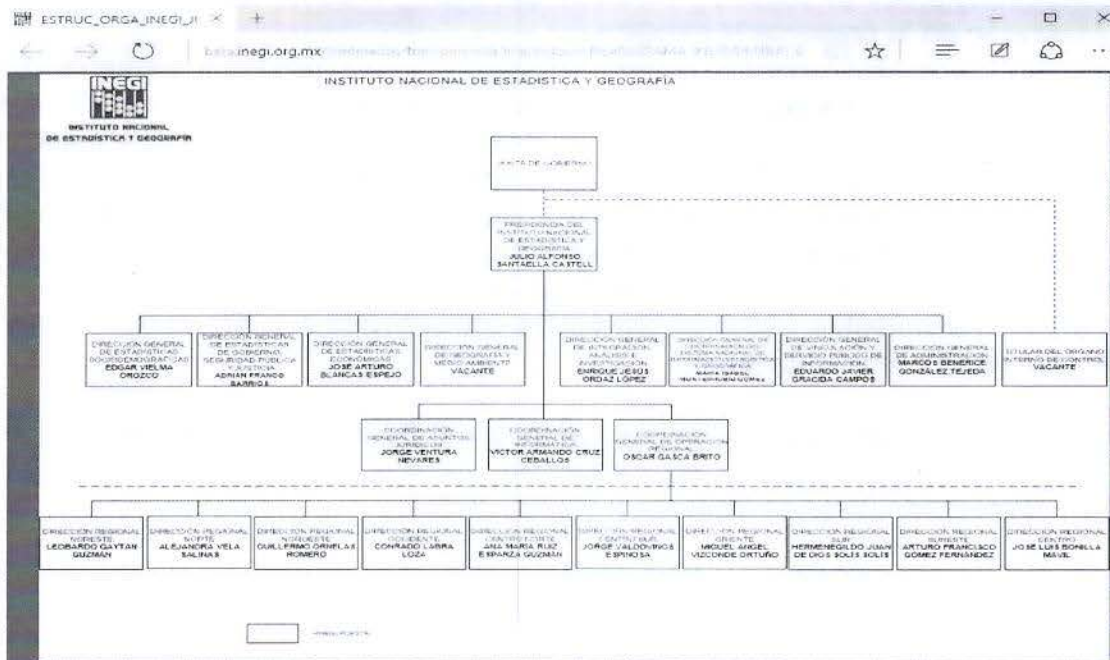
ESTRUC_ORGA_INEGI_I ×

beta.inegi.org.mx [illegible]

INEGI

INSTITUTO NACIONAL DE ESTADÍSTICA Y GEOGRAFÍA

INSTITUTO NACIONAL DE ESTADÍSTICA Y GEOGRAFÍA

JUNTA DE GOBIERNO

PRESIDENCIA DEL INSTITUTO NACIONAL DE ESTADÍSTICA Y GEOGRAFÍA
JULIO ALFONSO SANTAELLA CASTELL

DIRECCIÓN GENERAL DE ESTADÍSTICAS SOCIODEMOGRÁFICAS
EDGAR VIELMA OROZCO

DIRECCIÓN GENERAL DE ESTADÍSTICAS DE GOBIERNO, SEGURIDAD PÚBLICA Y JUSTICIA
ADRIÁN FRANCO BARRIOS

DIRECCIÓN GENERAL DE ESTADÍSTICAS ECONÓMICAS
JOSÉ ARTURO BLANCAS ESPEJO

DIRECCIÓN GENERAL DE GEOGRAFÍA Y MEDIO AMBIENTE
VACANTE

DIRECCIÓN GENERAL DE INTEGRACIÓN, ANÁLISIS E INVESTIGACIÓN
ENRIQUE JESÚS ORDAZ LÓPEZ

DIRECCIÓN GENERAL DE COORDINACIÓN DEL SISTEMA NACIONAL DE INFORMACIÓN ESTADÍSTICA Y GEOGRÁFICA
MARÍA ISABEL MONTERRUBIO GÓMEZ

DIRECCIÓN GENERAL DE VINCULACIÓN Y SERVICIO PÚBLICO DE INFORMACIÓN
EDUARDO JAVIER GRACIDA CAMPOS

DIRECCIÓN GENERAL DE ADMINISTRACIÓN
MARCOS BENERICE GONZÁLEZ TEJEDA

TITULAR DEL ÓRGANO INTERNO DE CONTROL
VACANTE

COORDINACIÓN GENERAL DE ASUNTOS JURÍDICOS
JORGE VENTURA NEVARES

COORDINACIÓN GENERAL DE INFORMÁTICA
VÍCTOR ARMANDO CRUZ CEBALLOS

COORDINACIÓN GENERAL DE OPERACIÓN REGIONAL
OSCAR GASCA BRITO

DIRECCIÓN REGIONAL NORESTE
LEOBARDO GAYTÁN GUZMÁN

DIRECCIÓN REGIONAL NORTE
ALEJANDRA VELA SALINAS

DIRECCIÓN REGIONAL NOROESTE
GUILLERMO ORNELAS ROMERO

DIRECCIÓN REGIONAL OCCIDENTE
CONRADO LABRA LOZA

DIRECCIÓN REGIONAL CENTRO NORTE
ANA MARÍA RUIZ ESPARZA GUZMÁN

DIRECCIÓN REGIONAL CENTRO SUR
JORGE VALDOVINOS ESPINOSA

DIRECCIÓN REGIONAL ORIENTE
MIGUEL ÁNGEL VIZCONDE ORTUÑO

DIRECCIÓN REGIONAL SUR
HERMENEGILDO JUAN DE DIOS SOLÍS SOLÍS

DIRECCIÓN REGIONAL SURESTE
ARTURO FRANCISCO GÓMEZ FERNÁNDEZ

DIRECCIÓN REGIONAL CENTRO
JOSÉ LUIS BONILLA MAVIL

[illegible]